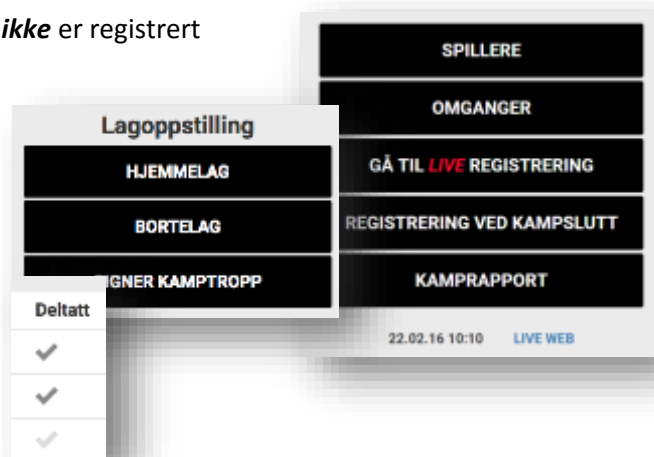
*ikke* er registrert

SPILLERE

OMGANGER

GÅ TIL *LIVE* REGISTRERING

REGISTRERING VED KAMPSLUTT

KAMPRAPPORT

22.02.16 10:10 LIVE WEB

Lagoppstilling

HJEMMELAG

BORTELAG

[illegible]IGNER KAMPTROPP

Deltatt

✓

✓

✓